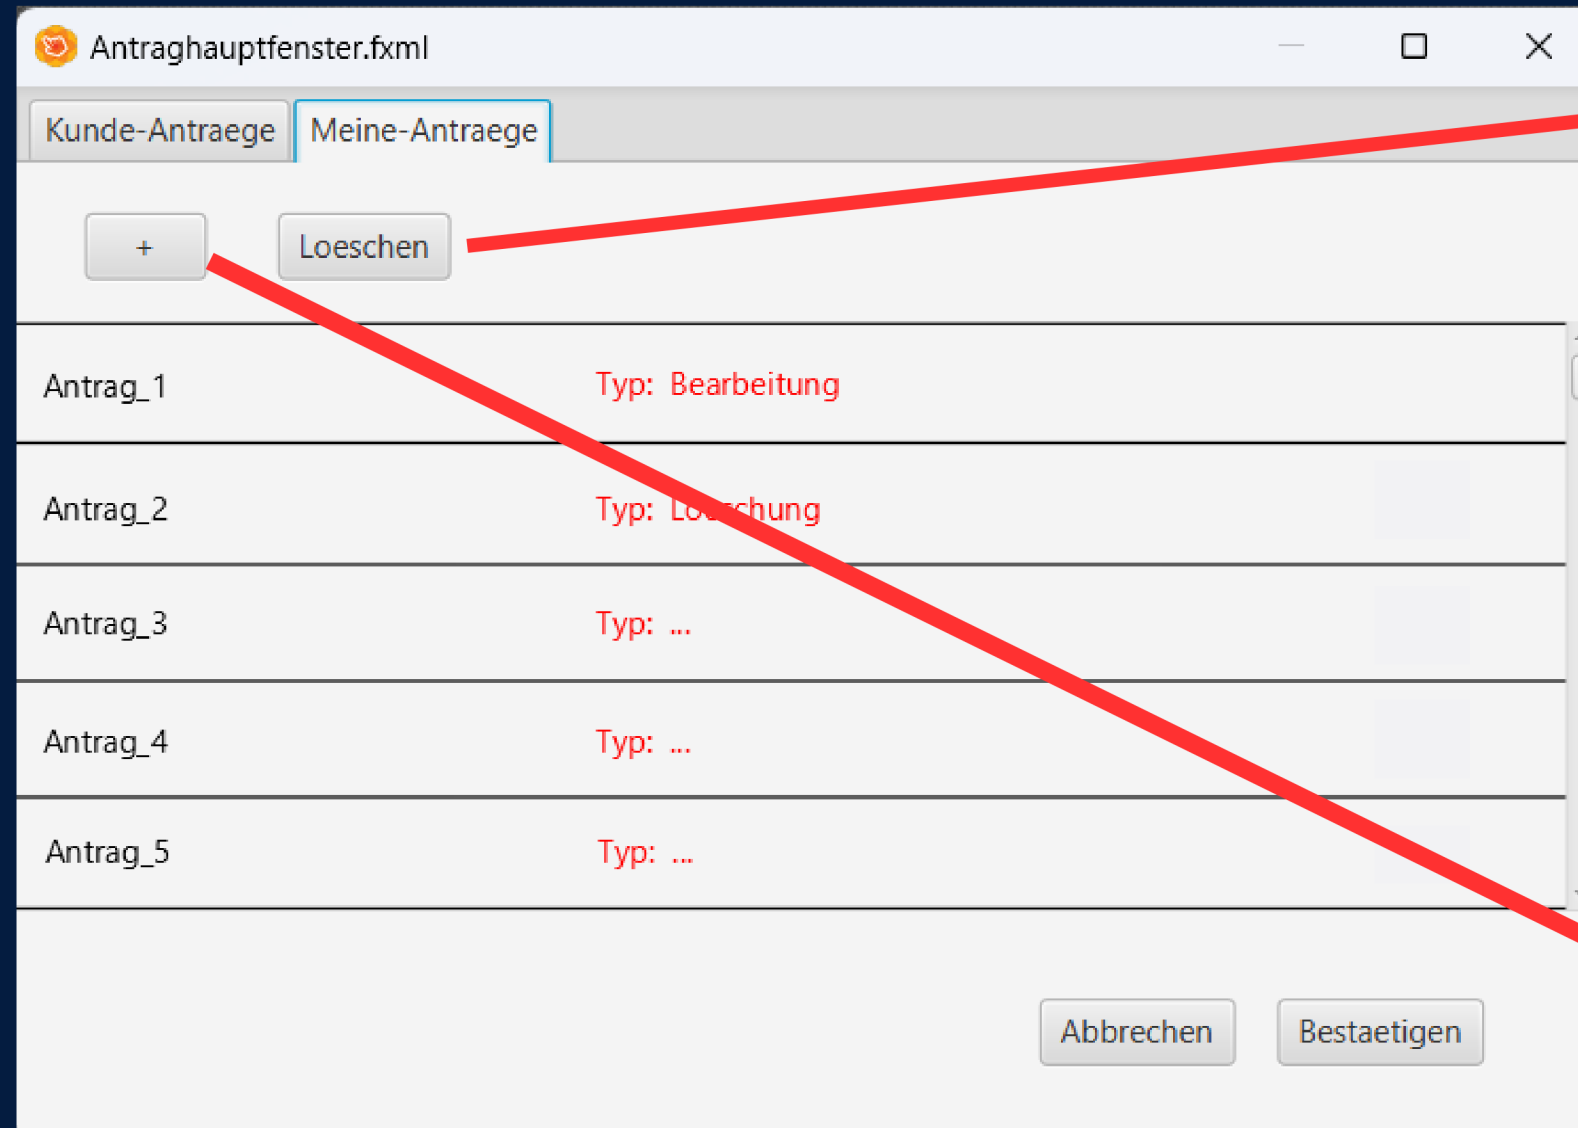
Antraghauptfenster.fxml

Kunde-Antraege | Meine-Antraege

+ | Loeschen

Antrag_1 Typ: Bearbeitung

Antrag_2 Typ: Lo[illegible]chung

Antrag_3 Typ: ...

Antrag_4 Typ: ...

Antrag_5 Typ: ...

Abbrechen | Bestaetigen